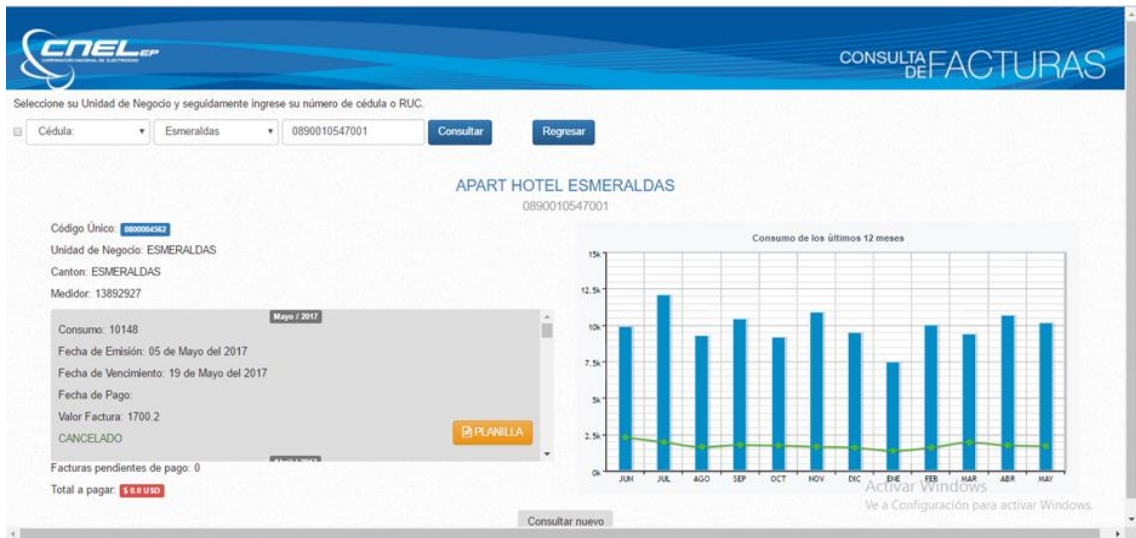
CNEL EP
CORPORACIÓN NACIONAL DE ELECTRICIDAD

CONSULTA DE FACTURAS

Seleccione su Unidad de Negocio y seguidamente ingrese su número de cédula o RUC.

Cédula: | Esmeraldas | 0890010547001 | Consultar | Regresar

APART HOTEL ESMERALDAS
0890010547001

Código Único: 0800004562
Unidad de Negocio: ESMERALDAS
Canton: ESMERALDAS
Medidor: 13892927

Mayo / 2017
Consumo: 10148
Fecha de Emisión: 05 de Mayo del 2017
Fecha de Vencimiento: 19 de Mayo del 2017
Fecha de Pago:
Valor Factura: 1700.2
CANCELADO
PLANILLA

Facturas pendientes de pago: 0
Total a pagar: $ 0.0 USD

Consumo de los últimos 12 meses
15k
12.5k
10k
7.5k
5k
2.5k
0k
JUN JUL AGO SEP OCT NOV DIC ENE FEB MAR ABR MAY

Activar Windows
Ve a Configuración para activar Windows.

Consultar nuevo